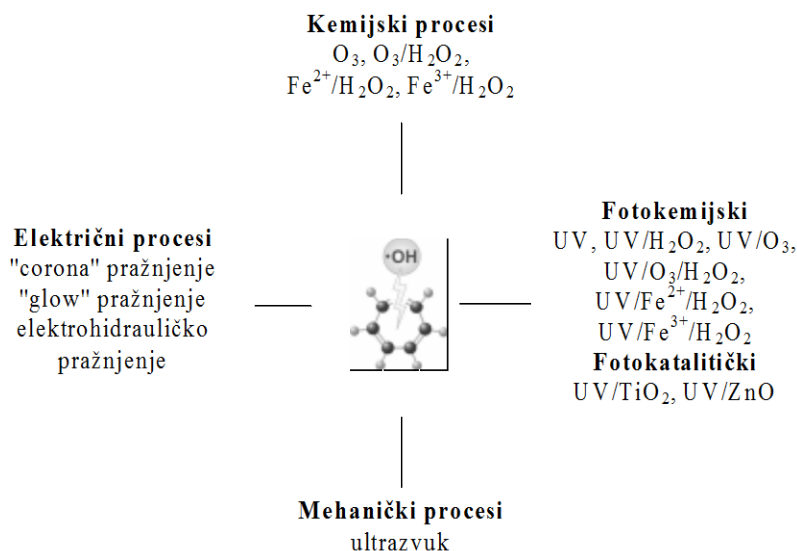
**Kemijski procesi**
$O_3$, $O_3/H_2O_2$,
$Fe^{2+}/H_2O_2$, $Fe^{3+}/H_2O_2$

**Električni procesi**
"corona" pražnjenje
"glow" pražnjenje
elektrohidrauličko pražnjenje

•OH

**Fotokemijski**
UV, $UV/H_2O_2$, $UV/O_3$,
$UV/O_3/H_2O_2$,
$UV/Fe^{2+}/H_2O_2$,
$UV/Fe^{3+}/H_2O_2$
**Fotokatalitički**
$UV/TiO_2$, $UV/ZnO$

**Mehanički procesi**
ultrazvuk